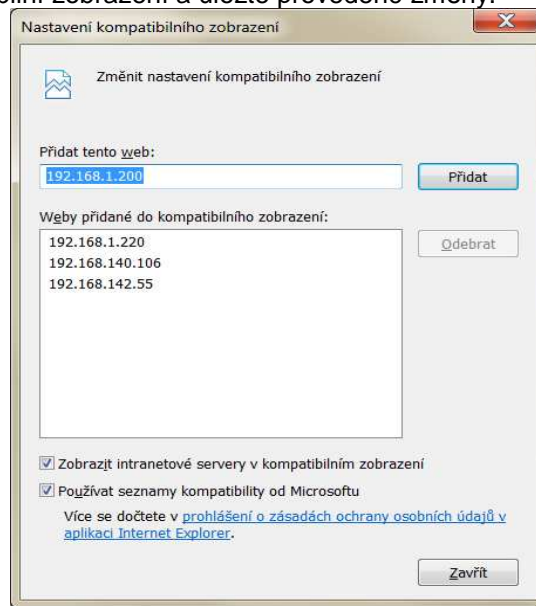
Nastavení kompatibilního zobrazení

Změnit nastavení kompatibilního zobrazení

Přidat tento web:
192.168.1.200
Přidat

Weby přidané do kompatibilního zobrazení:
192.168.1.220
192.168.140.106
192.168.142.55
Odebrat

Zobrazit intranetové servery v kompatibilním zobrazení
Používat seznamy kompatibility od Microsoftu
Více se dočtete v prohlášení o zásadách ochrany osobních údajů v aplikaci Internet Explorer.

Zavřít